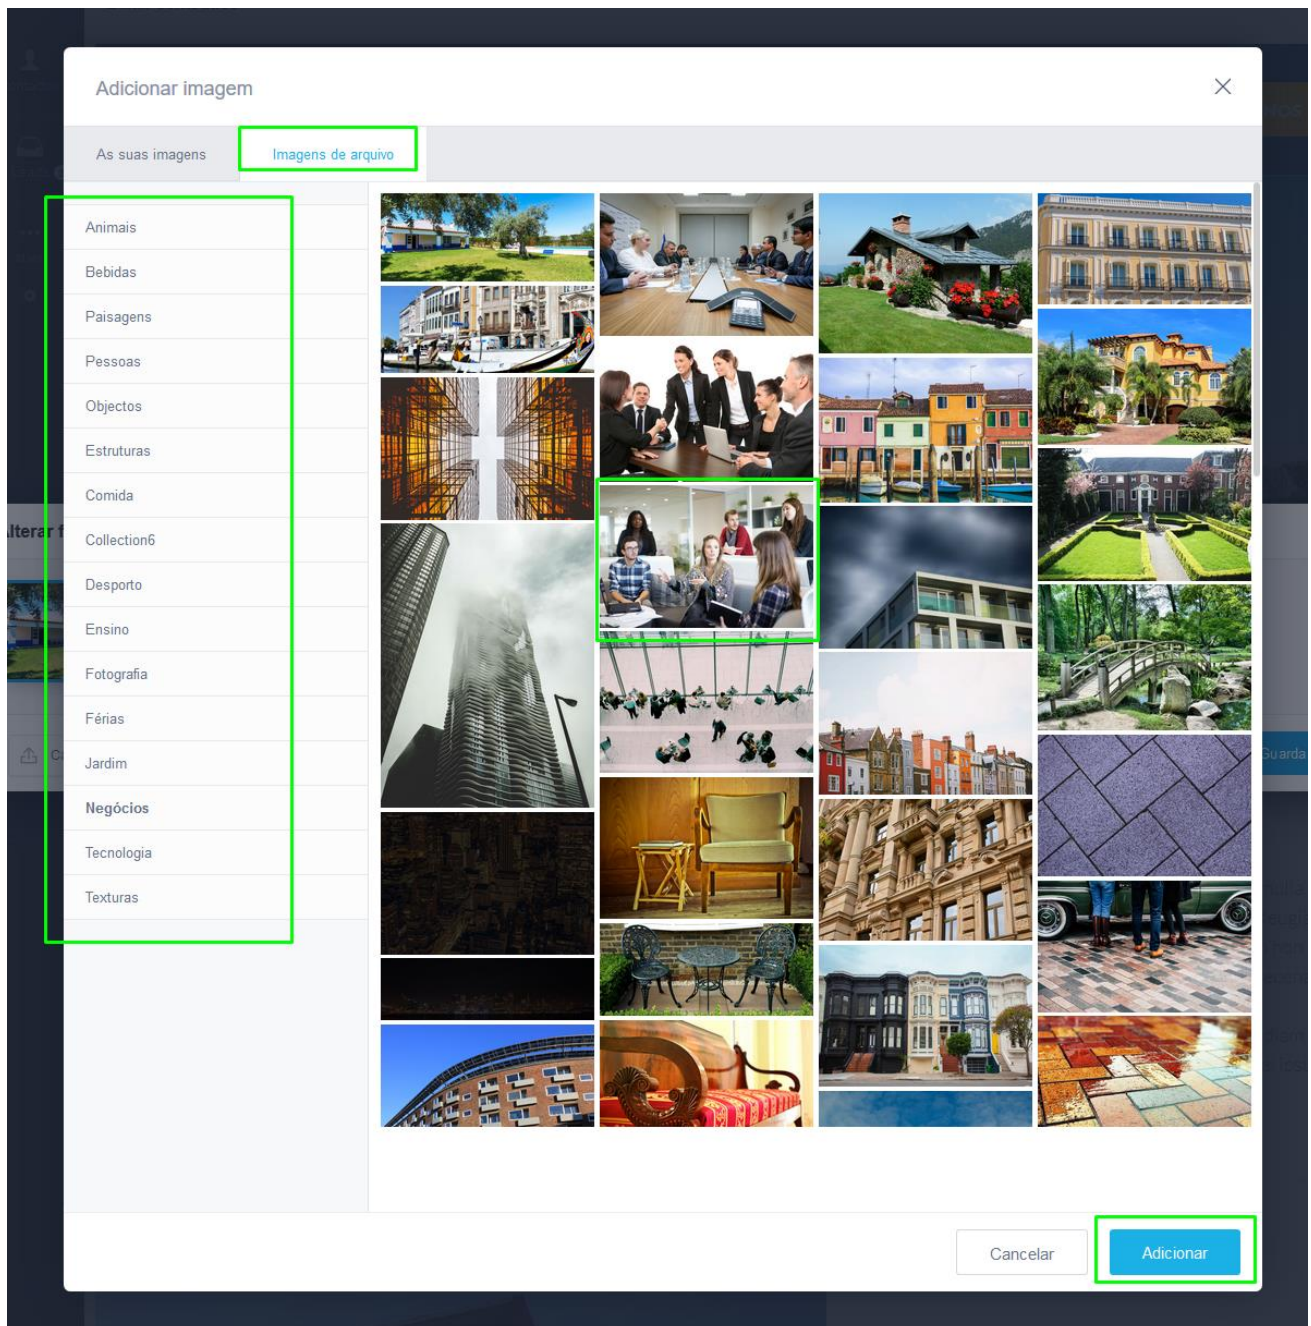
Adicionar imagem

As suas imagens

Imagens de arquivo

Animais

Bebidas

Paisagens

Pessoas

Objectos

Estruturas

Comida

Collection6

Desporto

Ensino

Fotografia

Férias

Jardim

Negócios

Tecnologia

Texturas

lterar f

Guarda

Cancelar

Adicionar